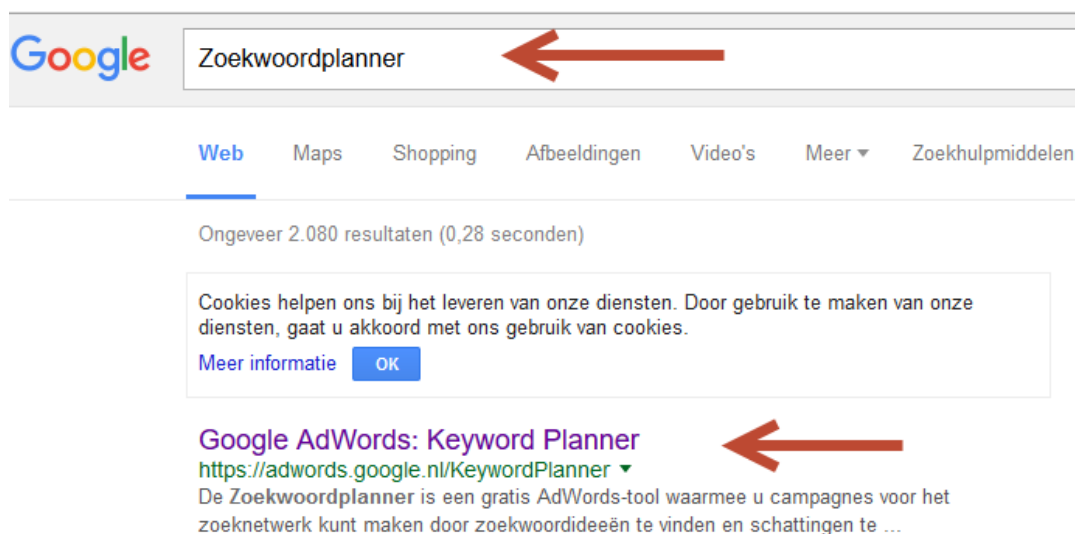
Google

Zoekwoordplanner

Web Maps Shopping Afbeeldingen Video's Meer ▾ Zoekhulpmiddelen

Ongeveer 2.080 resultaten (0,28 seconden)

Cookies helpen ons bij het leveren van onze diensten. Door gebruik te maken van onze diensten, gaat u akkoord met ons gebruik van cookies.

Meer informatie OK

Google AdWords: Keyword Planner
https://adwords.google.nl/KeywordPlanner ▾
De **Zoekwoordplanner** is een gratis AdWords-tool waarmee u campagnes voor het zoeknetwerk kunt maken door zoekwoordideeën te vinden en schattingen te ...